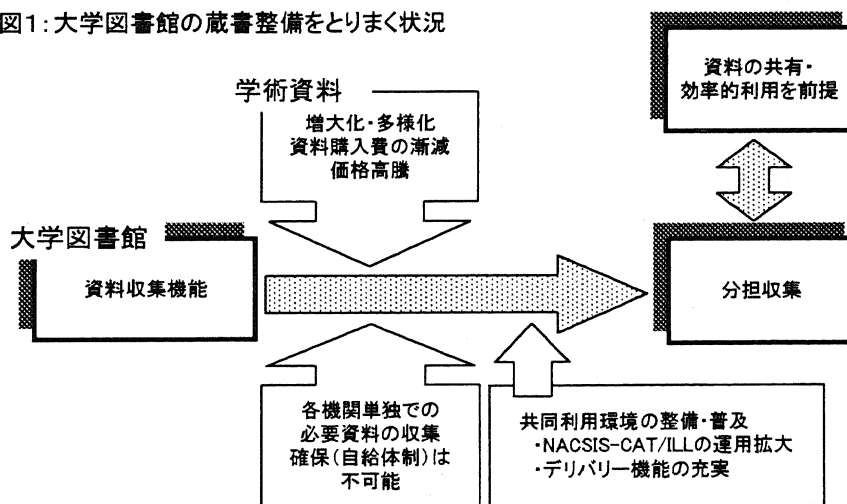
図1:大学図書館の蔵書整備をとりまく状況

資料の共有・効率的利用を前提

学術資料

増大化・多様化
資料購入費の漸減
価格高騰

大学図書館

資料収集機能

分担収集

各機関単独での必要資料の収集確保(自給体制)は不可能

共同利用環境の整備・普及
・NACSIS-CAT/ILLの運用拡大
・デリバリー機能の充実